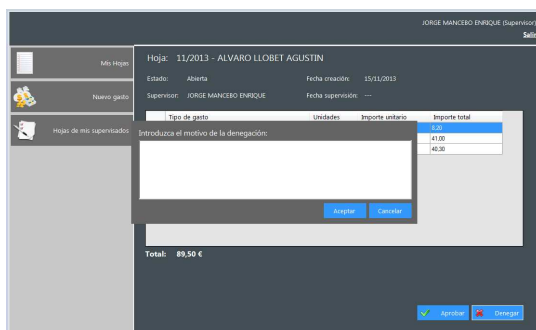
JORGE MANCEBO ENRIQUE (Supervisor)
Salir

Mis Hojas

Nuevo gasto

Hojas de mis supervisados

Hoja: 11/2013 - ALVARO LLOBET AGUSTIN

Estado: Abierta
Fecha creación: 15/11/2013

Supervisor: JORGE MANCEBO ENRIQUE
Fecha supervisión: ---

| Tipo de gasto | Unidades | Importe unitario | Importe total |
|---|---|---|---|
| | | | 8,20 |
| | | | 41,00 |
| | | | 40,30 |

Introduzca el motivo de la denegación:

Aceptar
Cancelar

Total: 89,50 €

Aprobar
Denegar